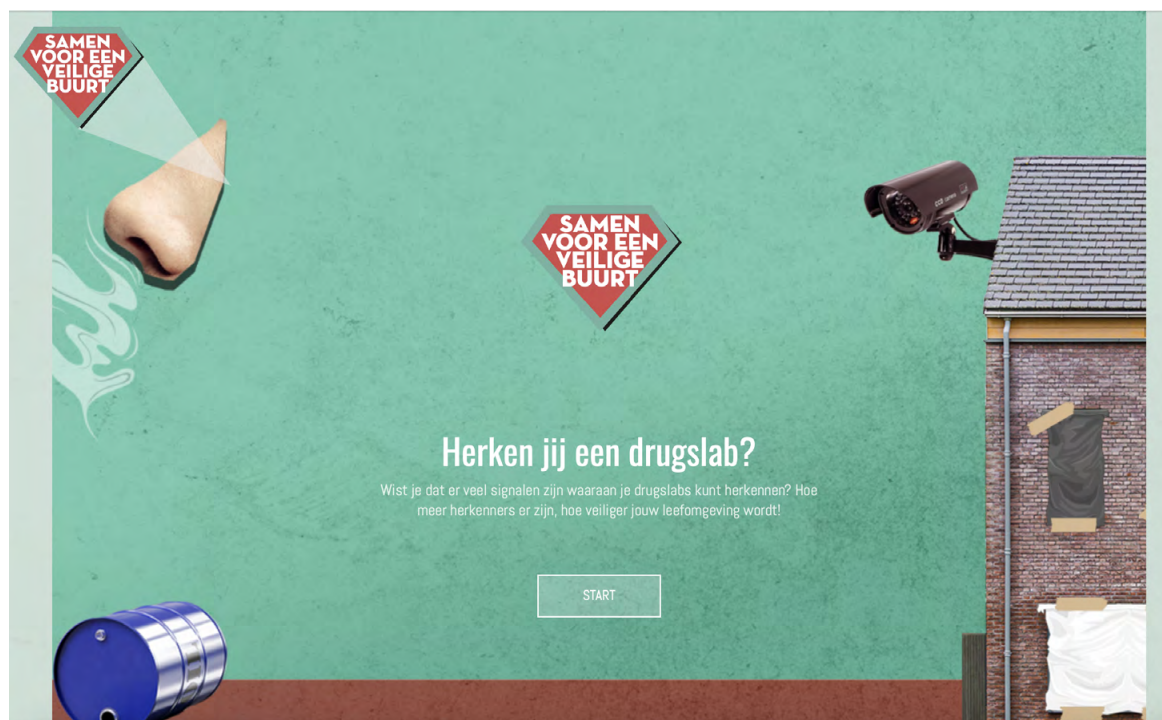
SAMEN VOOR EEN VEILIGE BUURT

SAMEN VOOR EEN VEILIGE BUURT

Herken jij een drugslab?

Wist je dat er veel signalen zijn waaraan je drugslabs kunt herkennen? Hoe meer herkenners er zijn, hoe veiliger jouw leefomgeving wordt!

START